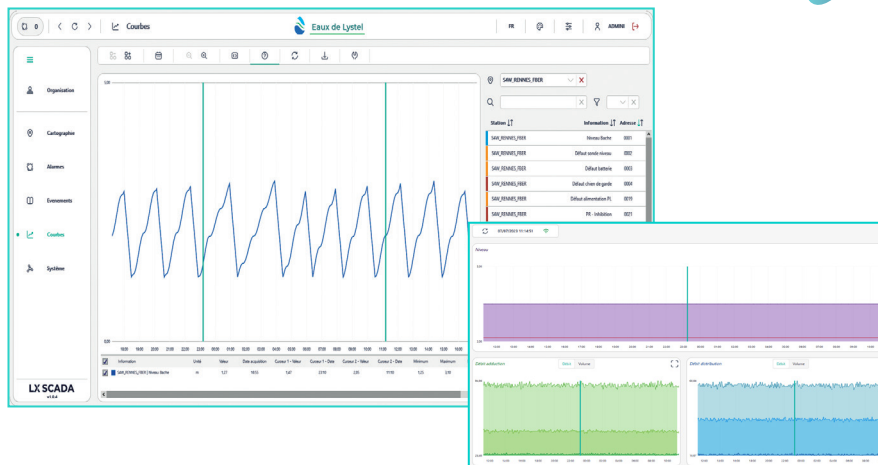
0 Courbes Eaux de Lystel FR ADMIN

Organisation

Cartographie

Alarmes

Evenements

Courbes

Système

LX SCADA

SAW_RENNES_FIBER

Station Information Adresse

| Station | Information | Adresse |
|---|---|---|
| SAW_RENNES_FIBER | Niveau bache | 0001 |
| SAW_RENNES_FIBER | Défaut sonde niveau | 0002 |
| SAW_RENNES_FIBER | Défaut batterie | 0003 |
| SAW_RENNES_FIBER | Défaut chien de garde | 0004 |
| SAW_RENNES_FIBER | Défaut alimentation PL | 0019 |
| SAW_RENNES_FIBER | PR - inhibition | 0021 |

1,50

0,00

18:00 19:00 20:00 21:00 22:00 23:00 00:00 01:00 02:00 03:00 04:00 05:00 06:00 07:00 08:00 09:00 10:00 11:00 12:00 13:00 14:00 15:00 16:00

| | Information | Unité | Valeur | Date acquisition | Curseur 1 - Valeur | Curseur 1 - Date | Curseur 2 - Valeur | Curseur 2 - Date | Minimum | Maximum |
|---|---|---|---|---|---|---|---|---|---|---|
| | SAW_RENNES_FIBER \| Niveau Bache | m | 1,27 | 18:53 | 1,47 | 23:10 | 2,35 | 11:10 | 1,25 | 3,10 |

Niveau

Débit adduction Débit Volume

Débit distribution Débit Volume